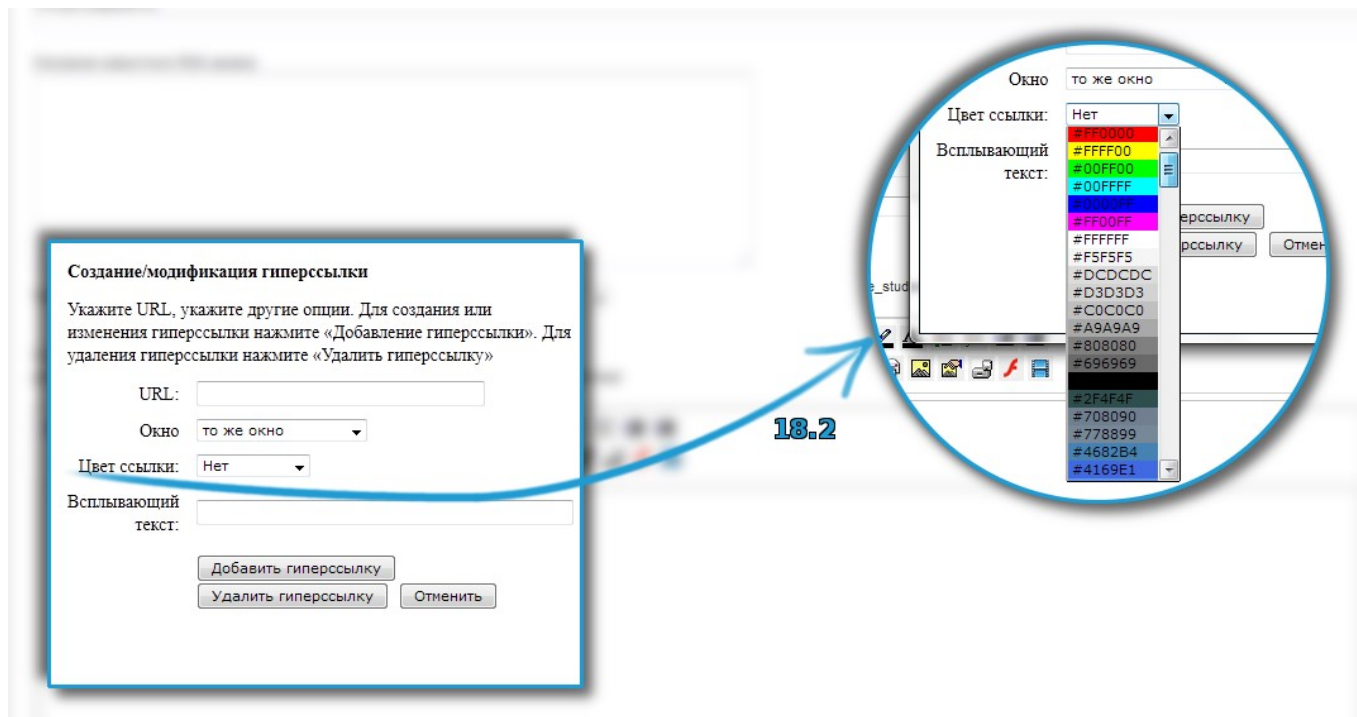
Создание/модификация гиперссылки

Укажите URL, укажите другие опции. Для создания или изменения гиперссылки нажмите «Добавление гиперссылки». Для удаления гиперссылки нажмите «Удалить гиперссылку»

URL:

Окно то же окно

Цвет ссылки: Нет

Всплывающий текст:

Добавить гиперссылку

Удалить гиперссылку Отменить

18.2

Окно то же окно

Цвет ссылки: Нет

Всплывающий текст:

#FF0000
#FFFF00
#00FF00
#00FFFF
#0000FF
#FF00FF
#FFFFFF
#F5F5F5
#DCDCDC
#D3D3D3
#C0C0C0
#A9A9A9
#808080
#696969
#2F4F4F
#708090
#778899
#4682B4
#4169E1

ерссылку
ерссылку Отмен
e_stud